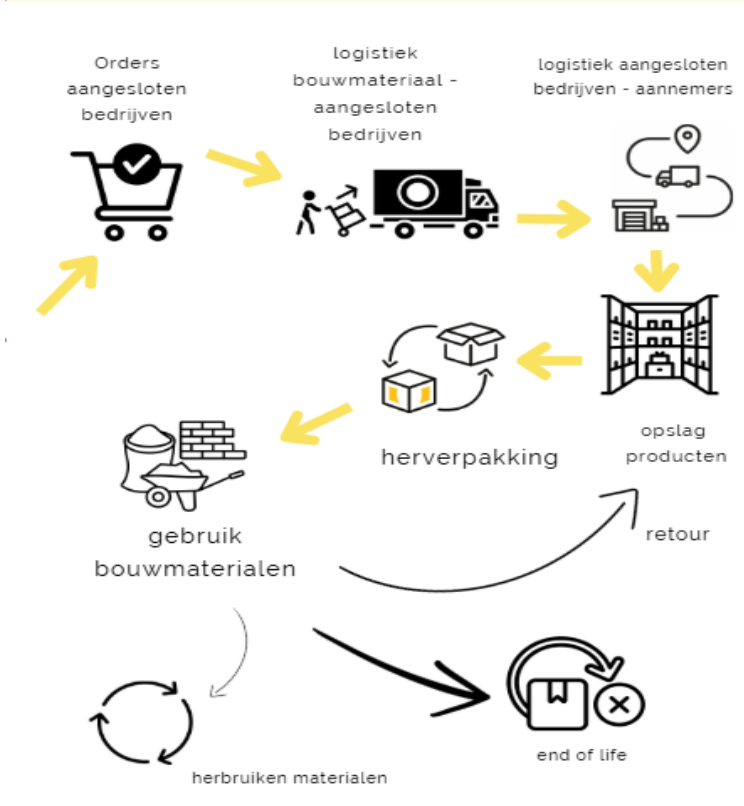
Orders aangesloten bedrijven

logistiek bouwmateriaal - aangesloten bedrijven

logistiek aangesloten bedrijven - aannemers

opslag producten

herverpakking

gebruik bouwmaterialen

retour

herbruiken materialen

end of life